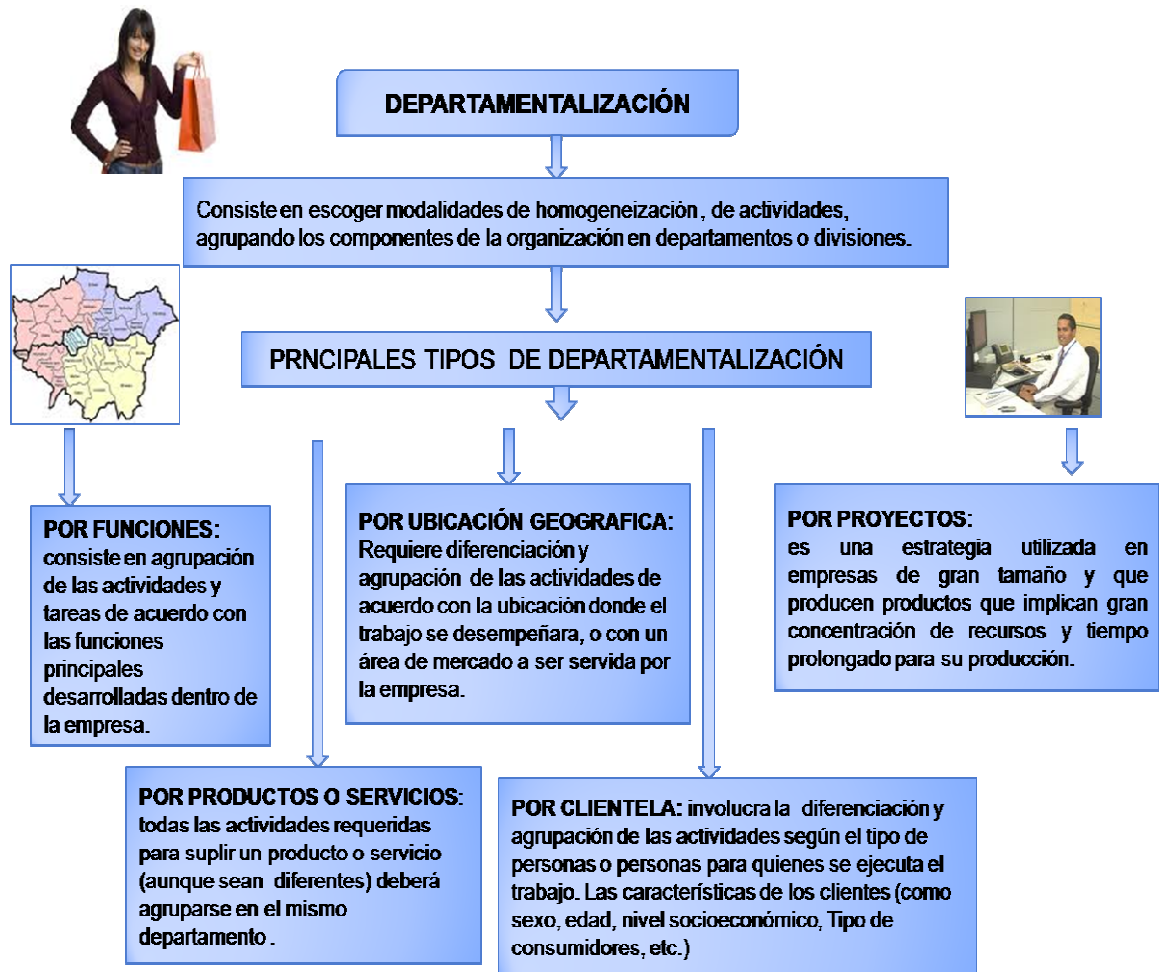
DEPARTAMENTALIZACIÓN

Consiste en escoger modalidades de homogeneización , de actividades, agrupando los componentes de la organización en departamentos o divisiones.

PRNCIPALES TIPOS DE DEPARTAMENTALIZACIÓN

POR FUNCIONES: consiste en agrupación de las actividades y tareas de acuerdo con las funciones principales desarrolladas dentro de la empresa.

POR UBICACIÓN GEOGRAFICA: Requiere diferenciación y agrupación de las actividades de acuerdo con la ubicación donde el trabajo se desempeñara, o con un área de mercado a ser servida por la empresa.

POR PROYECTOS: es una estrategia utilizada en empresas de gran tamaño y que producen productos que implican gran concentración de recursos y tiempo prolongado para su producción.

POR PRODUCTOS O SERVICIOS: todas las actividades requeridas para suplir un producto o servicio (aunque sean diferentes) deberá agruparse en el mismo departamento .

POR CLIENTELA: involucra la diferenciación y agrupación de las actividades según el tipo de personas o personas para quienes se ejecuta el trabajo. Las características de los clientes (como sexo, edad, nivel socioeconómico, Tipo de consumidores, etc.)